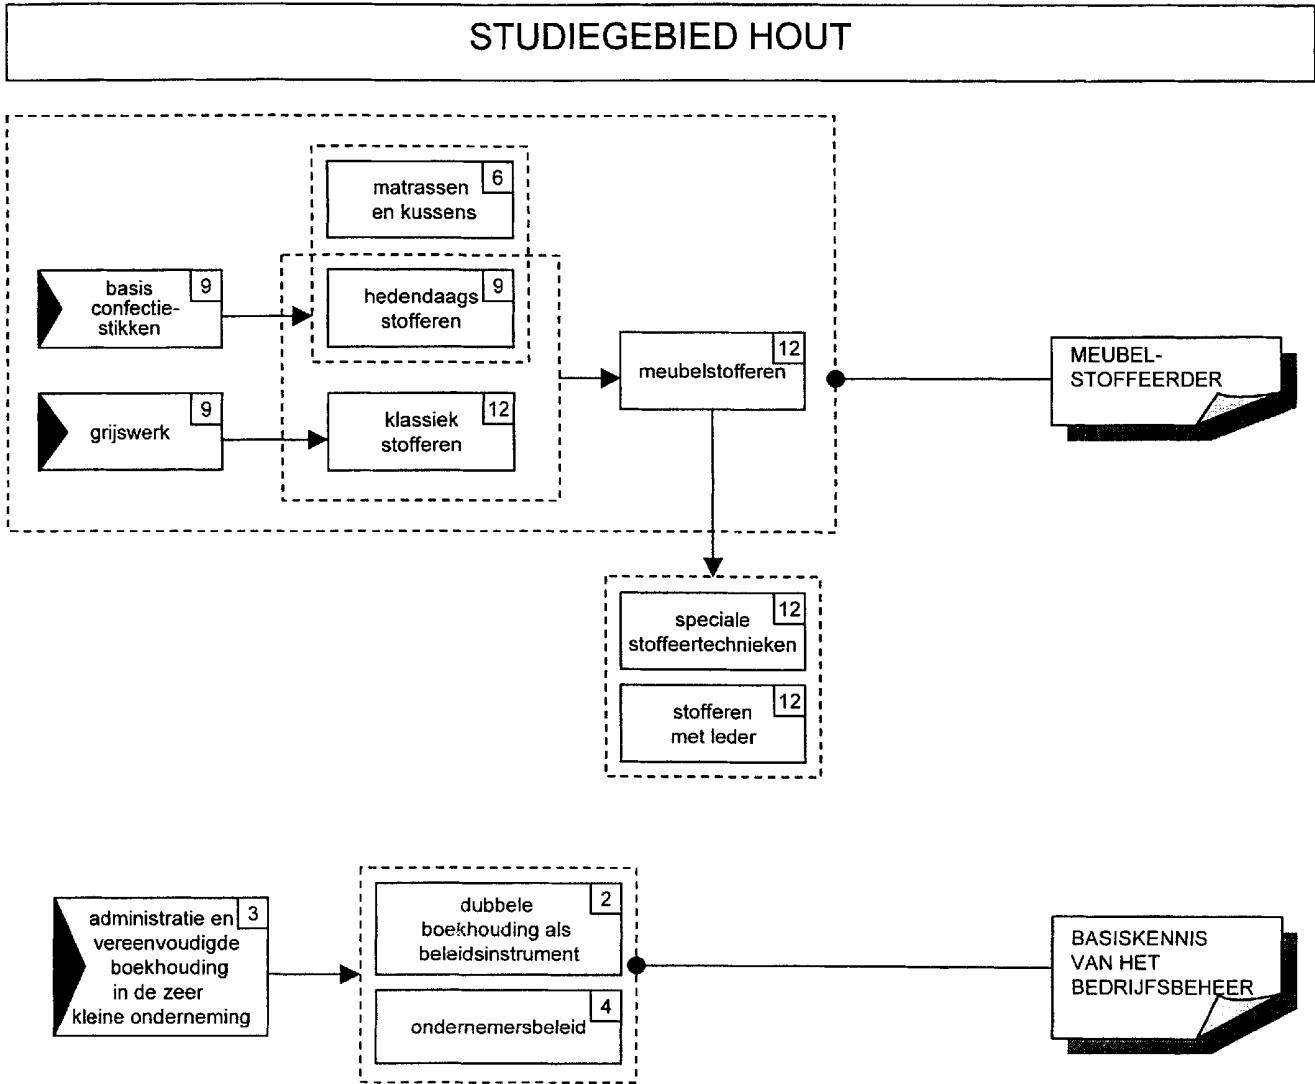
STUDIEGEBIED HOUT

basis confectiestikken 9

grijswerk 9

matrassen en kussens 6

hedendaags stofferen 9

klassiek stofferen 12

meubelstofferen 12

MEUBEL-STOFFEERDER

speciale stoffeertechnieken 12

stofferen met leder 12

administratie en vereenvoudigde boekhouding in de zeer kleine onderneming 3

dubbele boekhouding als beleidsinstrument 2

ondernemersbeleid 4

BASISKENNIS VAN HET BEDRIJFSBEHEER